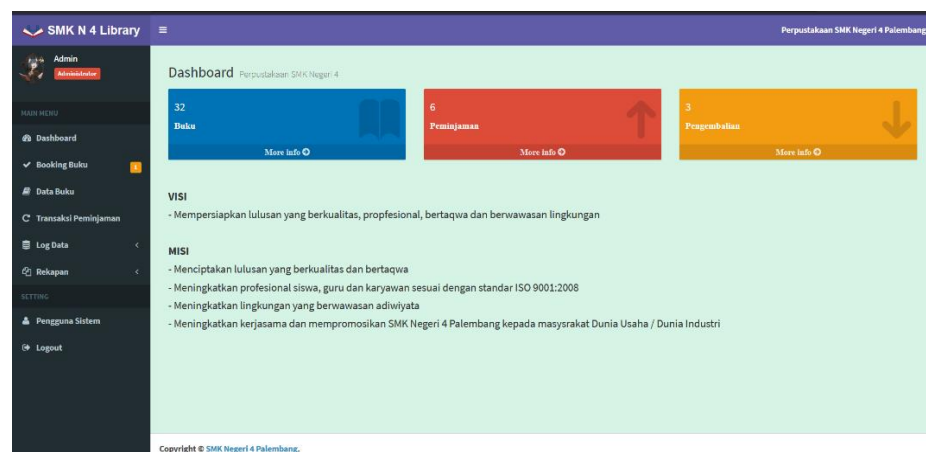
SMK N 4 Library ≡ Perpustakaan SMK Negeri 4 Palembang

Admin
Administrator

MAIN MENU
Dashboard
Booking Buku 1
Data Buku
Transaksi Peminjaman
Log Data
Rekapan
SETTING
Pengguna Sistem
Logout

Dashboard Perpustakaan SMK Negeri 4

32
Buku
More info

6
Peminjaman
More info

3
Pengembalian
More info

VISI
- Mempersiapkan lulusan yang berkualitas, propfesional, bertaqwa dan berwawasan lingkungan

MISI
- Menciptakan lulusan yang berkualitas dan bertaqwa
- Meningkatkan profesional siswa, guru dan karyawan sesuai dengan standar ISO 9001:2008
- Meningkatkan lingkungan yang berwawasan adiwiyata
- Meningkatkan kerjasama dan mempromosikan SMK Negeri 4 Palembang kepada masysrakat Dunia Usaha / Dunia Industri

Copyright © SMK Negeri 4 Palembang.